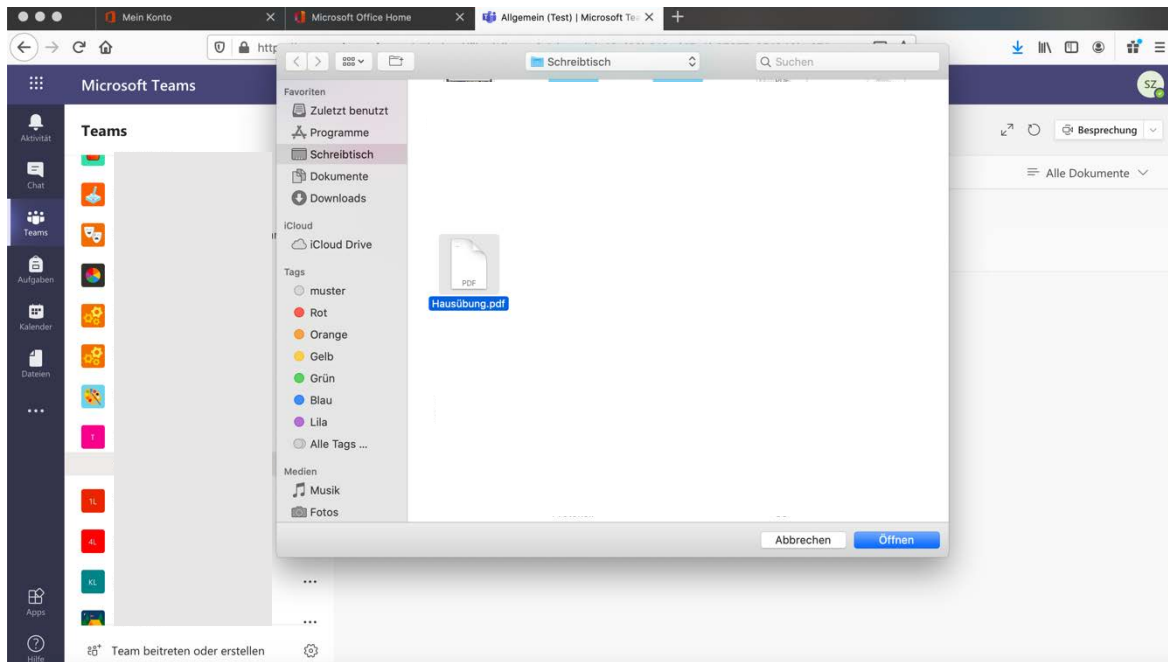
Mein Konto
Microsoft Office Home
Allgemein (Test) | Microsoft Te
http

Microsoft Teams
SZ
Aktivität
Chat
Teams
Aufgaben
Kalender
Dateien
...
Apps
Hilfe

Teams
T
TL
4L
KL
...
...
Team beitreten oder erstellen

Besprechung
Alle Dokumente

Schreibtisch
Suchen

Favoriten
Zuletzt benutzt
Programme
Schreibtisch
Dokumente
Downloads
iCloud
iCloud Drive
Tags
muster
Rot
Orange
Gelb
Grün
Blau
Lila
Alle Tags ...
Medien
Musik
Fotos

PDF
Hausübung.pdf

Abbrechen
Öffnen